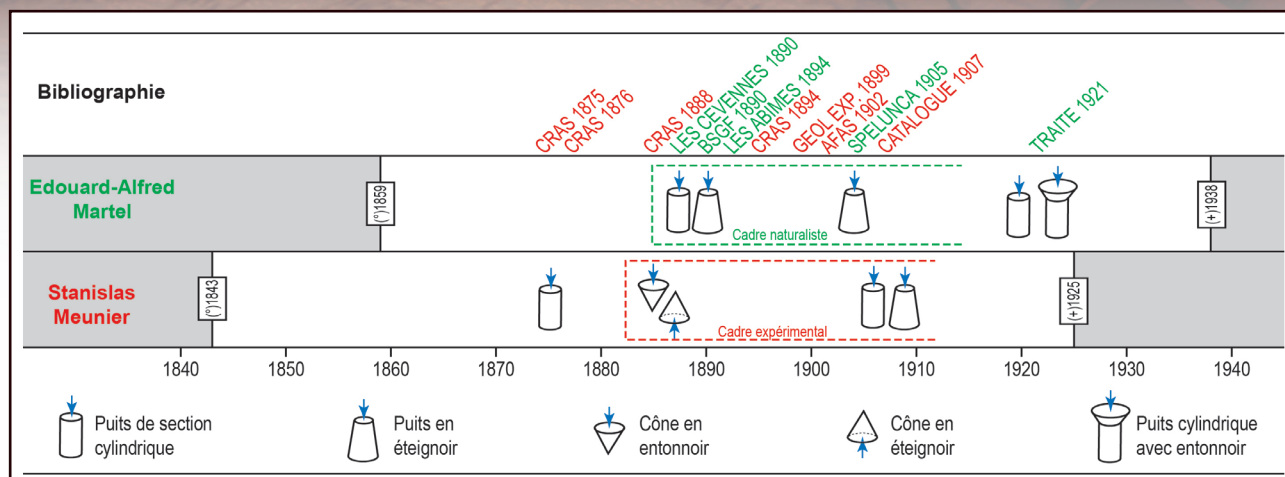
Bibliographie

CRAS 1875
CRAS 1876
CRAS 1888
LES CEVENNES 1890
BSGF 1890
LES ABIMES 1894
CRAS 1894
GEOL EXP 1899
AFAS 1902
SPELUNCA 1905
CATALOGUE 1907
TRAITE 1921

Edouard-Alfred Martel

(°)1859

Cadre naturaliste

(+)1938

Stanislas Meunier

(°)1843

Cadre expérimental

(+)1925

1840 1850 1860 1870 1880 1890 1900 1910 1920 1930 1940

Puits de section cylindrique

Puits en éteignoir

Cône en entonnoir

Cône en éteignoir

Puits cylindrique avec entonnoir